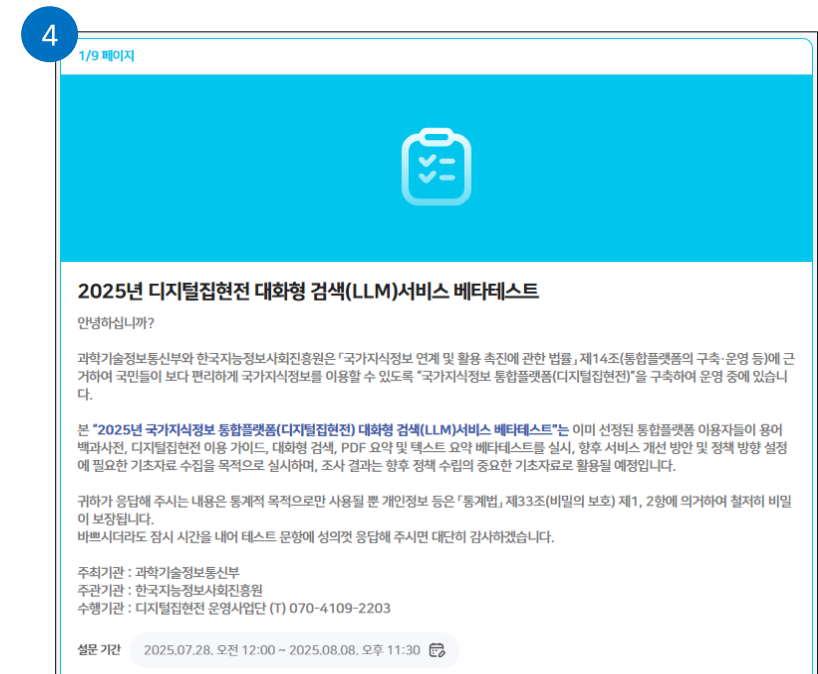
4

1/9 페이지

2025년 디지털집현전 대화형 검색(LLM)서비스 베타테스트

안녕하십니까?

과학기술정보통신부와 한국지능정보사회진흥원은 「국가지식정보 연계 및 활용 촉진에 관한 법률」 제14조(통합플랫폼의 구축·운영 등)에 근거하여 국민들이 보다 편리하게 국가지식정보를 이용할 수 있도록 "국가지식정보 통합플랫폼(디지털집현전)"을 구축하여 운영 중에 있습니다.

본 "2025년 국가지식정보 통합플랫폼(디지털집현전) 대화형 검색(LLM)서비스 베타테스트"는 이미 선정된 통합플랫폼 이용자들이 용어 백과사전, 디지털집현전 이용 가이드, 대화형 검색, PDF 요약 및 텍스트 요약 베타테스트를 실시, 향후 서비스 개선 방안 및 정책 방향 설정에 필요한 기초자료 수집을 목적으로 실시하며, 조사 결과는 향후 정책 수립의 중요한 기초자료로 활용될 예정입니다.

귀하가 응답해 주시는 내용은 통계적 목적으로만 사용될 뿐 개인정보 등은 「통계법」 제33조(비밀의 보호) 제1, 2항에 의거하여 철저히 비밀이 보장됩니다.
바쁘시더라도 잠시 시간을 내어 테스트 문항에 성의껏 응답해 주시면 대단히 감사하겠습니다.

주최기관 : 과학기술정보통신부
주관기관 : 한국지능정보사회진흥원
수행기관 : 디지털집현전 운영사업단 (T) 070-4109-2203

설문 기간 2025.07.28. 오전 12:00 ~ 2025.08.08. 오후 11:30